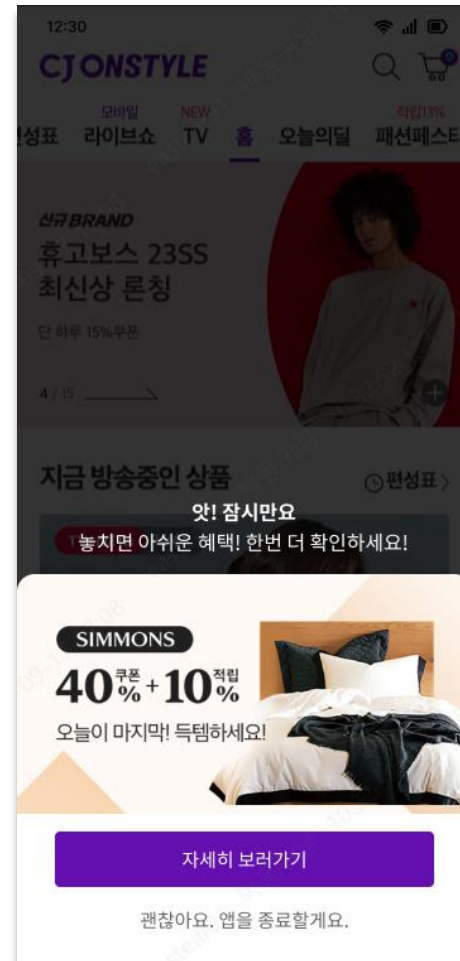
12:30

CJ ONSTYLE

편성표 모바일 라이브쇼 NEW TV 홈 오늘의딜 적립13% 패션페스티

신규BRAND
휴고보스 23SS 최신상 론칭
단 하루 15%쿠폰

4 / 15

지금 방송중인 상품
편성표

앗! 잠시만요
놓치면 아쉬운 혜택! 한번 더 확인하세요!

SIMMONS
40쿠폰% + 10적립%
오늘이 마지막! 득템하세요!

자세히 보러가기

괜찮아요. 앱을 종료할게요.